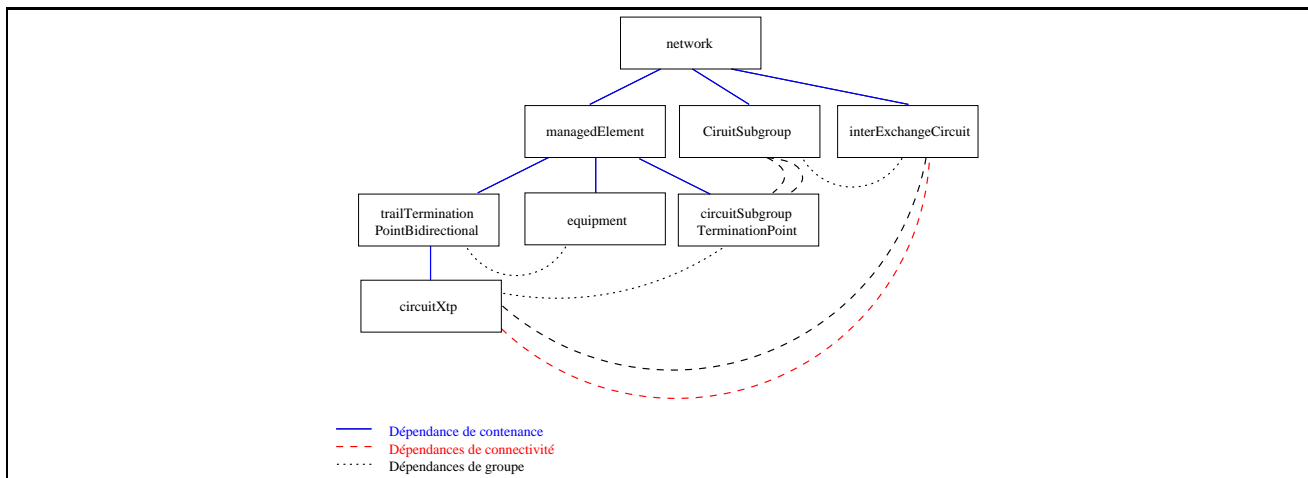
network

managedElement

CiruitSubgroup

interExchangeCircuit

trailTermination PointBidirectional

equipment

circuitSubgroup TerminationPoint

circuitXtp

Dépendance de contenance
Dépendances de connectivité
Dépendances de groupe